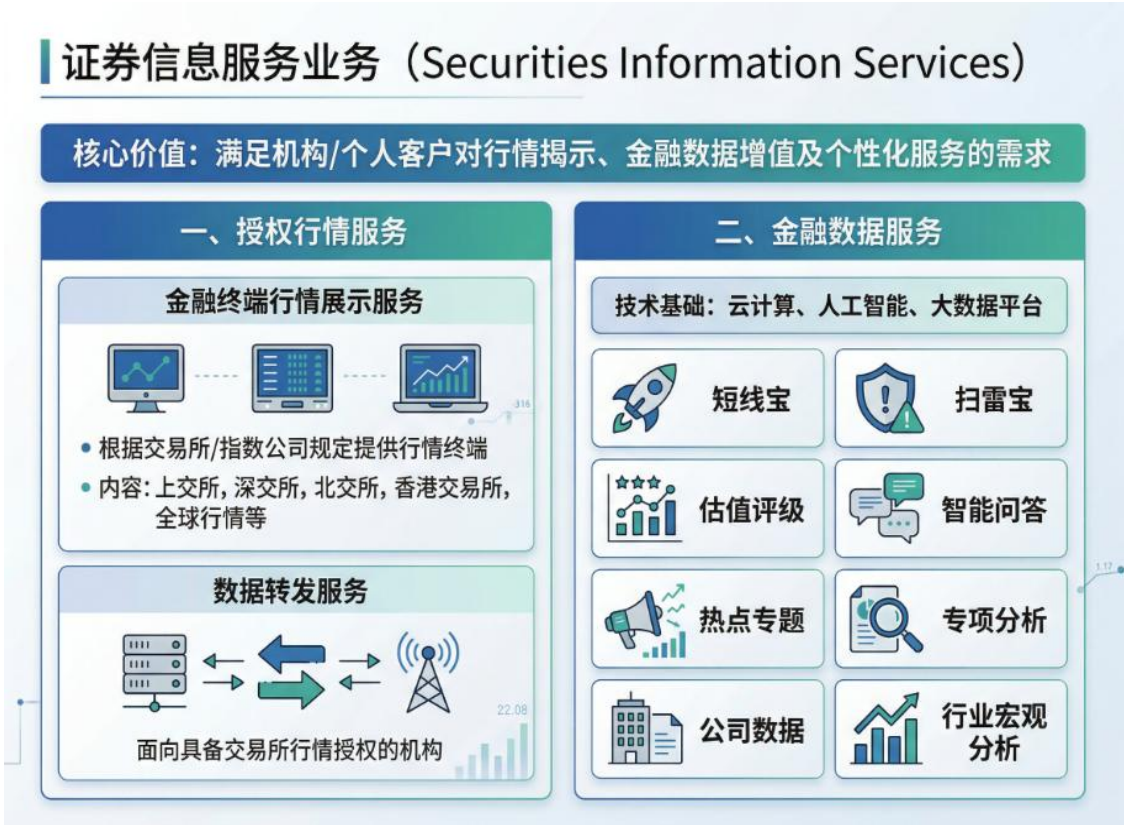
证券信息服务业务（Securities Information Services）

核心价值：满足机构/个人客户对行情揭示、金融数据增值及个性化服务的需求

一、授权行情服务

金融终端行情展示服务

316

• 根据交易所/指数公司规定提供行情终端
• 内容：上交所，深交所，北交所，香港交易所，全球行情等

数据转发服务

22.08

面向具备交易所行情授权的机构

二、金融数据服务

技术基础：云计算、人工智能、大数据平台

短线宝

扫雷宝

估值评级

智能问答

1.17

热点专题

专项分析

公司数据

行业宏观分析